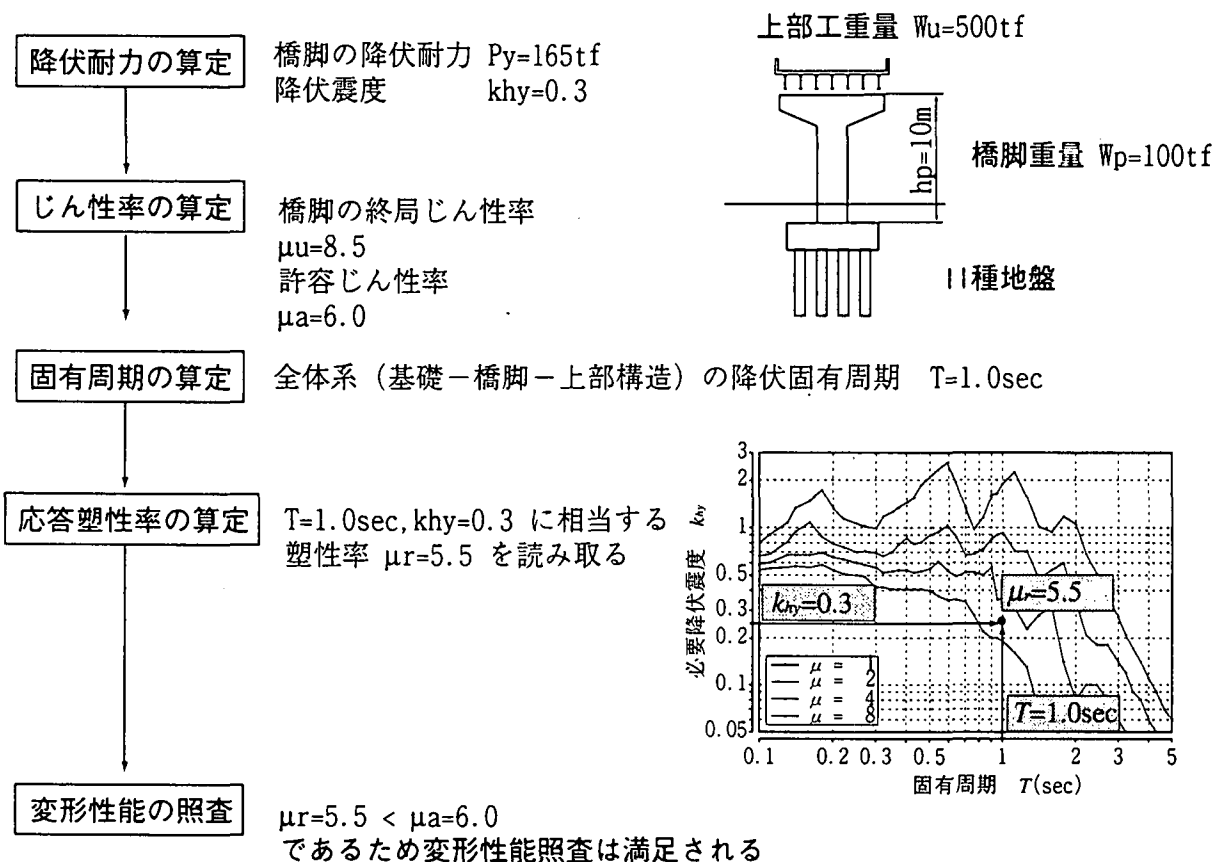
降伏耐力の算定

橋脚の降伏耐力 Py=165tf
降伏震度 khy=0.3

上部工重量 Wu=500tf

hp=10m

橋脚重量 Wp=100tf

II種地盤

じん性率の算定

橋脚の終局じん性率
μu=8.5
許容じん性率
μa=6.0

固有周期の算定

全体系（基礎－橋脚－上部構造）の降伏固有周期 T=1.0sec

応答塑性率の算定

T=1.0sec, khy=0.3 に相当する塑性率 μr=5.5 を読み取る

3
2
1
0.5
0.3
0.2
0.1
0.05
必要降伏震度 $k_{hy}$
$k_{hy}$=0.3
$\mu_r$=5.5
$\mu$ = 1
$\mu$ = 2
$\mu$ = 4
$\mu$ = 8
$T$=1.0sec
0.1 0.2 0.3 0.5 1 2 3 5
固有周期 $T$(sec)

変形性能の照査

μr=5.5 < μa=6.0
であるため変形性能照査は満足される